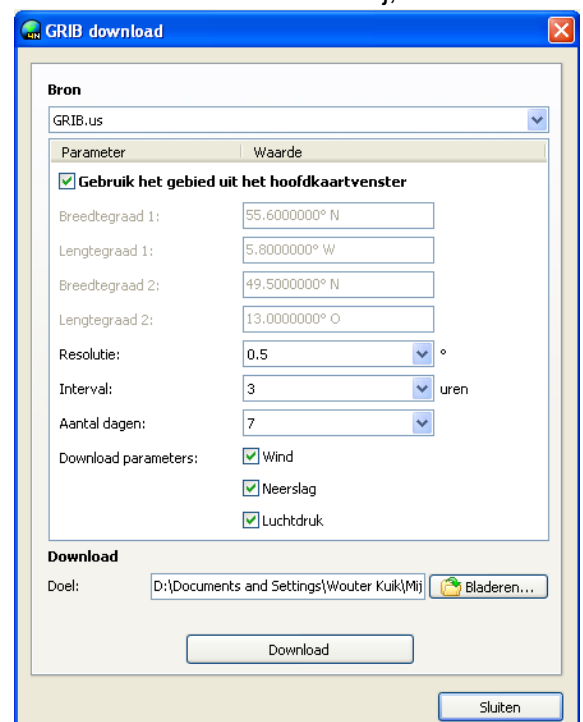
GRIB download

Bron

GRIB.us

| Parameter | Waarde |
|---|---|

Gebruik het gebied uit het hoofdkaartvenster

Breedtegraad 1: 55.6000000° N

Lengtegraad 1: 5.8000000° W

Breedtegraad 2: 49.5000000° N

Lengtegraad 2: 13.0000000° O

Resolutie: 0.5 °

Interval: 3 uren

Aantal dagen: 7

Download parameters: Wind

Neerslag

Luchtdruk

Download

Doel: D:\Documents and Settings\Wouter Kuik\Mij

Bladeren...

Download

Sluiten